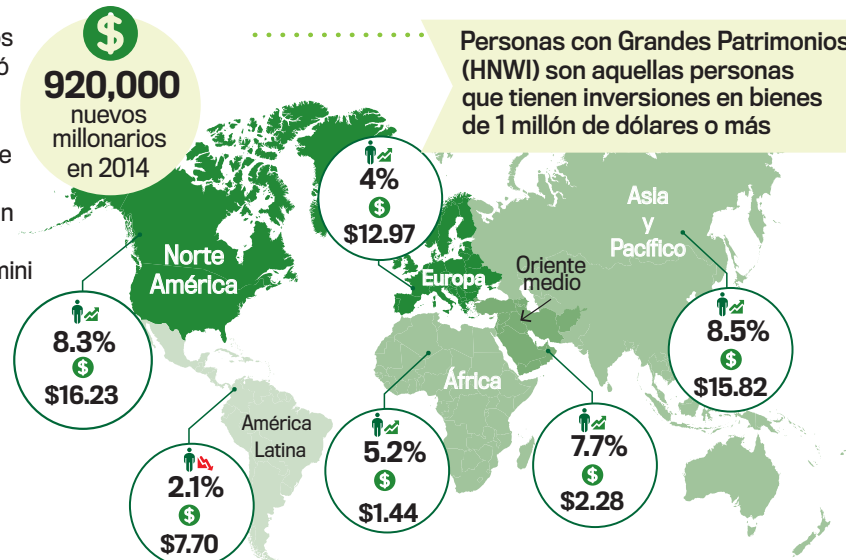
s
ó

e

n

mini

$

920,000
nuevos millonarios en 2014

Personas con Grandes Patrimonios (HNWI) son aquellas personas que tienen inversiones en bienes de 1 millón de dólares o más

4%
$
$12.97

Norte América

8.3%
$
$16.23

Europa

Oriente medio

Asia y Pacífico

8.5%
$
$15.82

África

América Latina

2.1%
$
$7.70

5.2%
$
$1.44

7.7%
$
$2.28